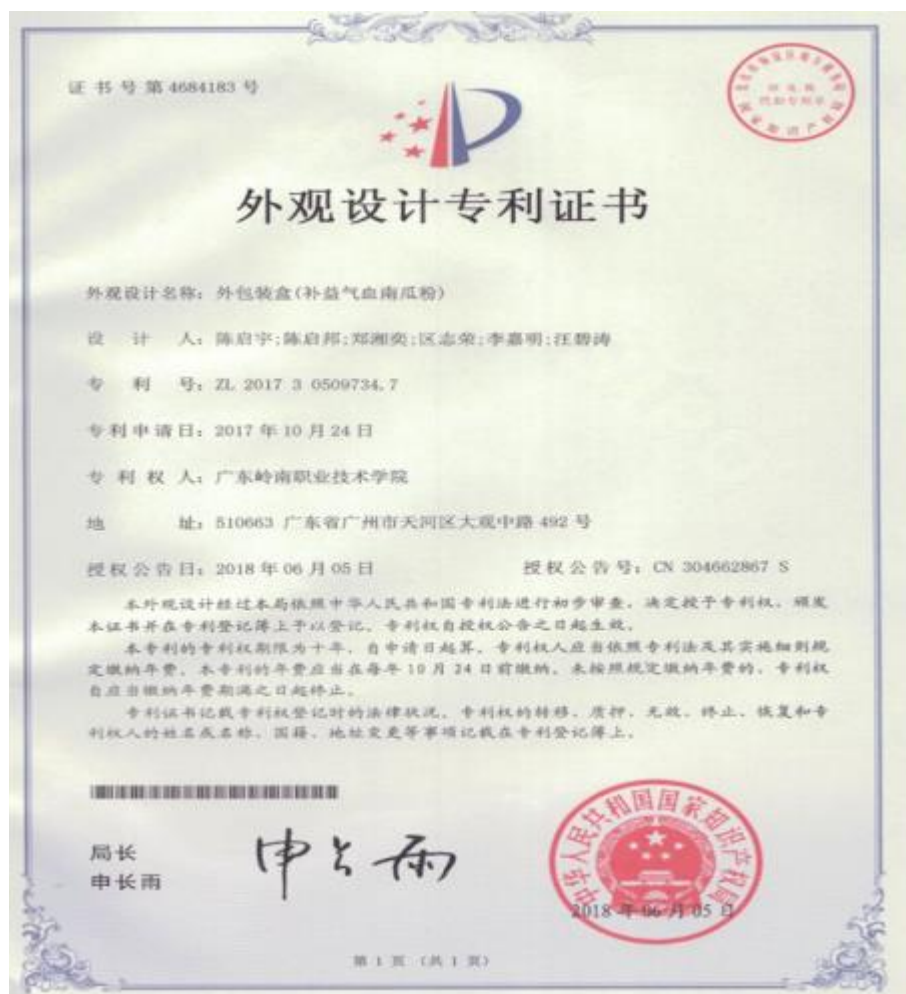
证书号第4684183号

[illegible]

外观设计专利证书

外观设计名称：外包装盒(补益气血南瓜粉)

设 计 人：陈启宇;陈启邦;郑湘奕;区志荣;李嘉明;汪碧涛

专 利 号：ZL 2017 3 0509734.7

专利申请日：2017年10月24日

专 利 权 人：广东岭南职业技术学院

地 址：510663 广东省广州市天河区大观中路492号

授权公告日：2018年06月05日 授权公告号：CN 304662867 S

本外观设计经过本局依照中华人民共和国专利法进行初步审查，决定授予专利权，颁发本证书并在专利登记簿上予以登记。专利权自授权公告之日起生效。

本专利的专利权期限为十年，自申请日起算。专利权人应当依照专利法及其实施细则规定缴纳年费。本专利的年费应当在每年10月24日前缴纳。未按照规定缴纳年费的，专利权自应当缴纳年费期满之日起终止。

专利证书记载专利权登记时的法律状况。专利权的转移、质押、无效、终止、恢复和专利权人的姓名或名称、国籍、地址变更等事项记载在专利登记簿上。

局长
申长雨

申长雨

中华人民共和国国家知识产权局

2018年06月05日

第1页（共1页）